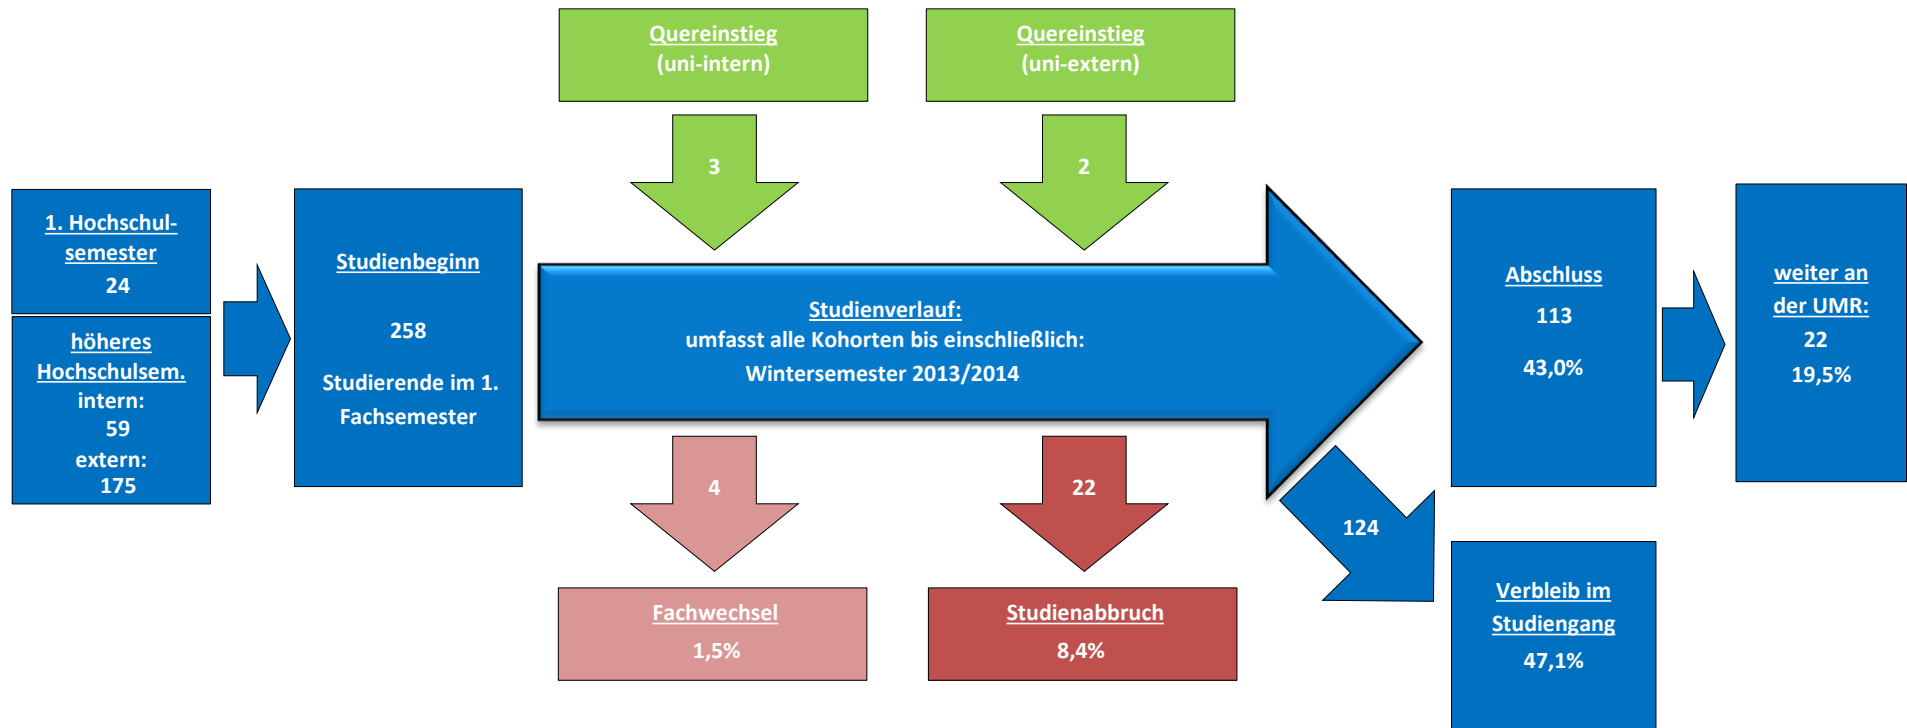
Quereinstieg
(uni-intern)

Quereinstieg
(uni-extern)

3

2

1. Hochschulsemester
24

höheres Hochschulsem.
intern:
59
extern:
175

Studienbeginn

258

Studierende im 1. Fachsemester

Studienverlauf:
umfasst alle Kohorten bis einschließlich:
Wintersemester 2013/2014

Abschluss
113
43,0%

weiter an der UMR:
22
19,5%

4

22

124

Fachwechsel
1,5%

Studienabbruch
8,4%

Verbleib im Studiengang
47,1%